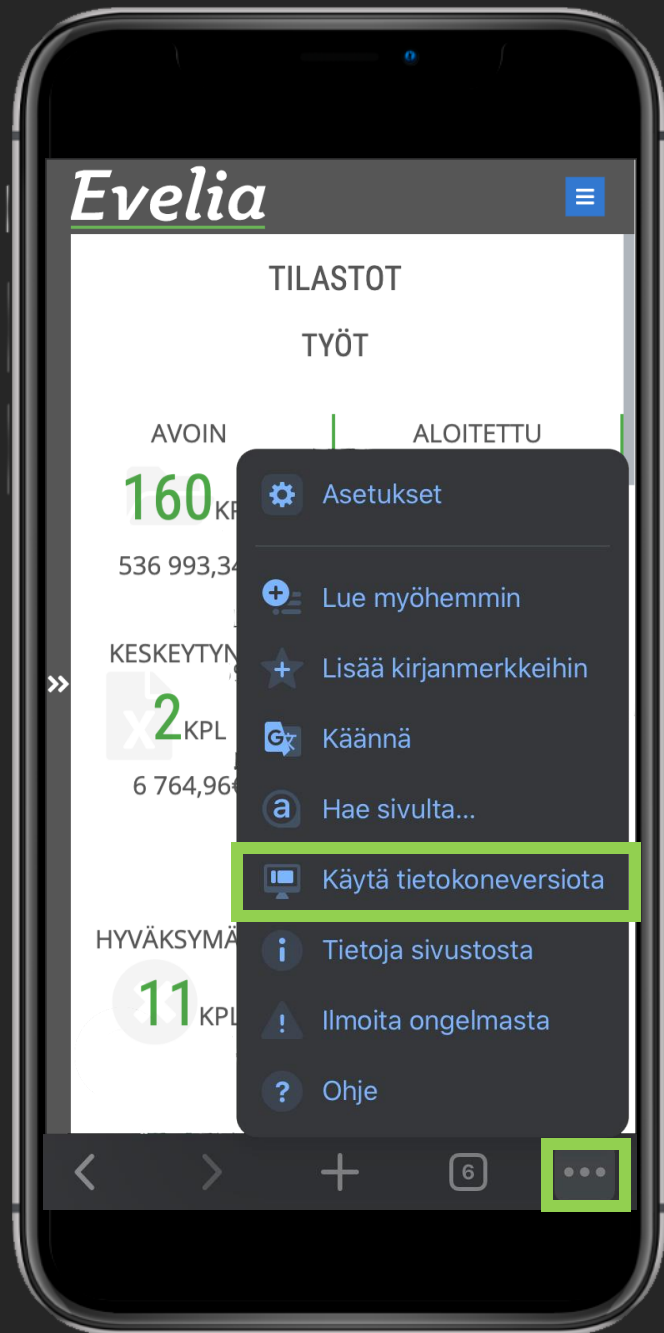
Evelia

TILASTOT

TYÖT

AVOIN

ALOITETTU

160KP

536 993,34

KESKEYTYN

2KPL

6 764,96

HYVÄKSYMÄ

11KPL

Asetukset

Lue myöhemmin

Lisää kirjanmerkkeihin

Käännä

Hae sivulta...

Käytä tietokoneversiota

Tietoja sivustosta

Ilmoita ongelmasta

Ohje

6